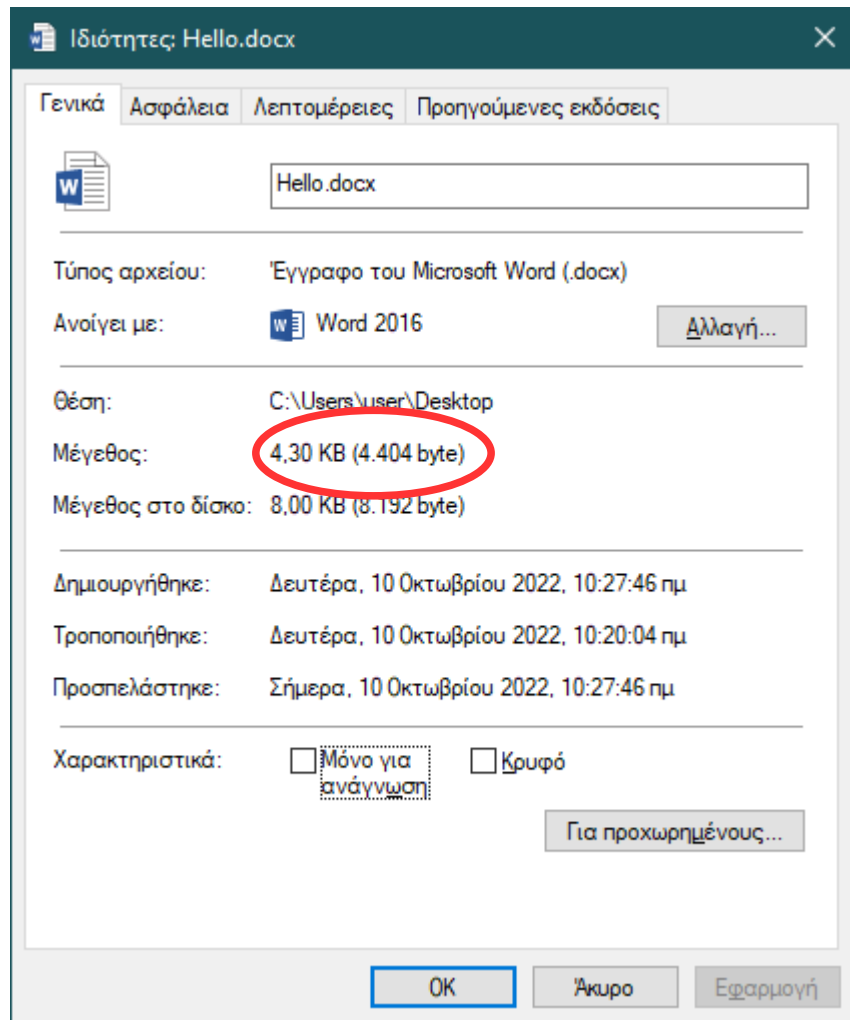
Ιδιότητες: Hello.docx

×

Γενικά | Ασφάλεια | Λεπτομέρειες | Προηγούμενες εκδόσεις

Hello.docx

Τύπος αρχείου: Έγγραφο του Microsoft Word (.docx)

Ανοίγει με: Word 2016

Αλλαγή...

Θέση: C:\Users\user\Desktop

Μέγεθος: 4,30 KB (4.404 byte)

Μέγεθος στο δίσκο: 8,00 KB (8.192 byte)

Δημιουργήθηκε: Δευτέρα, 10 Οκτωβρίου 2022, 10:27:46 πμ

Τροποποιήθηκε: Δευτέρα, 10 Οκτωβρίου 2022, 10:20:04 πμ

Προσπελάστηκε: Σήμερα, 10 Οκτωβρίου 2022, 10:27:46 πμ

Χαρακτηριστικά: Μόνο για ανάγνωση Κρυφό

Για προχωρημένους...

OK Άκυρο Εφαρμογή